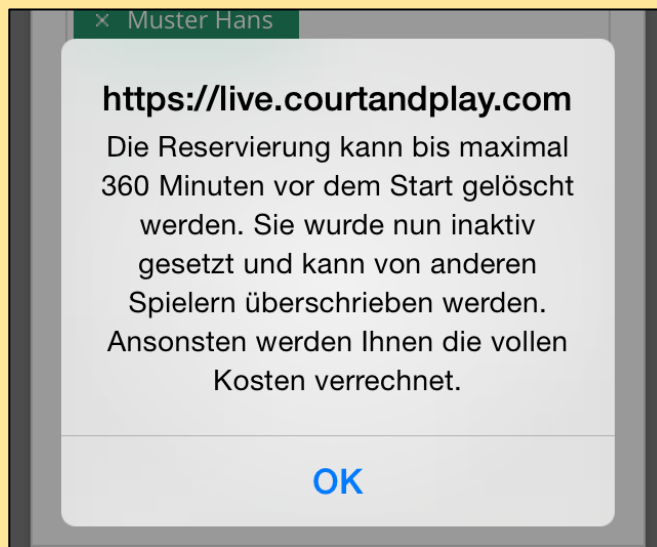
× Muster Hans

https://live.courtandplay.com

Die Reservierung kann bis maximal 360 Minuten vor dem Start gelöscht werden. Sie wurde nun inaktiv gesetzt und kann von anderen Spielern überschrieben werden. Ansonsten werden Ihnen die vollen Kosten verrechnet.

OK